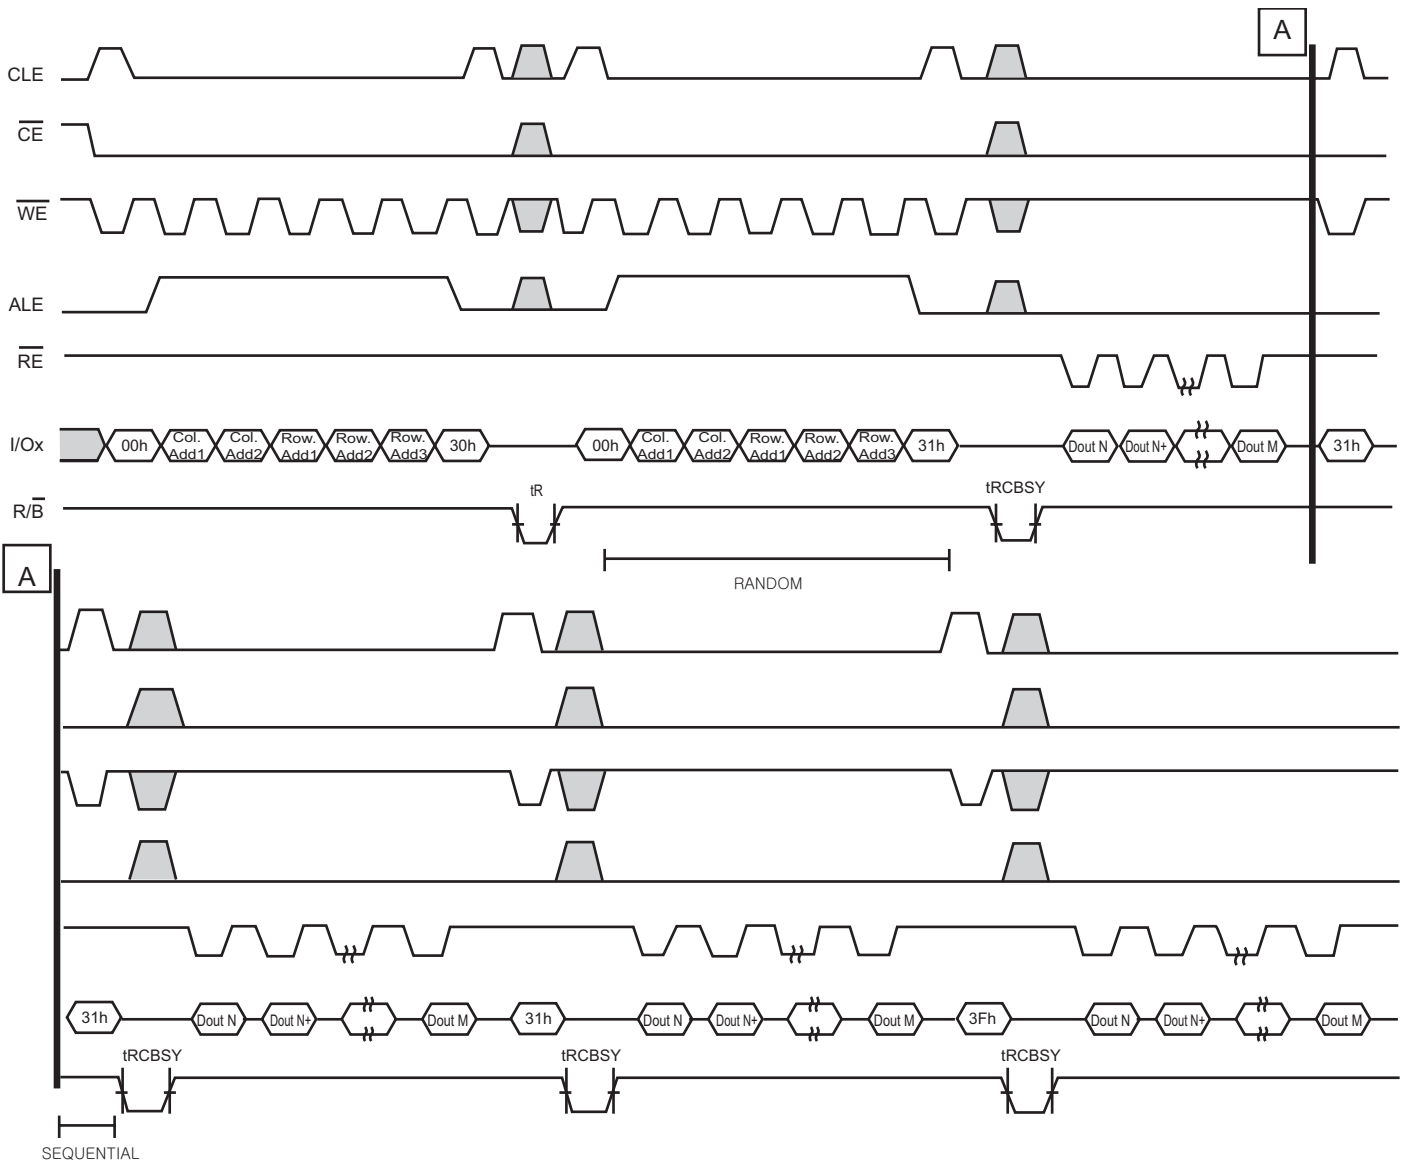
A

CLE

$\overline{CE}$

$\overline{WE}$

ALE

$\overline{RE}$

I/Ox

00h Col. Add1 Col. Add2 Row. Add1 Row. Add2 Row. Add3 30h

00h Col. Add1 Col. Add2 Row. Add1 Row. Add2 Row. Add3 31h

Dout N Dout N+ Dout M 31h

R/$\overline{B}$

tR

tRCBSY

RANDOM

A

31h Dout N Dout N+ Dout M 31h Dout N Dout N+ Dout M 3Fh Dout N Dout N+ Dout M

tRCBSY

tRCBSY

tRCBSY

SEQUENTIAL